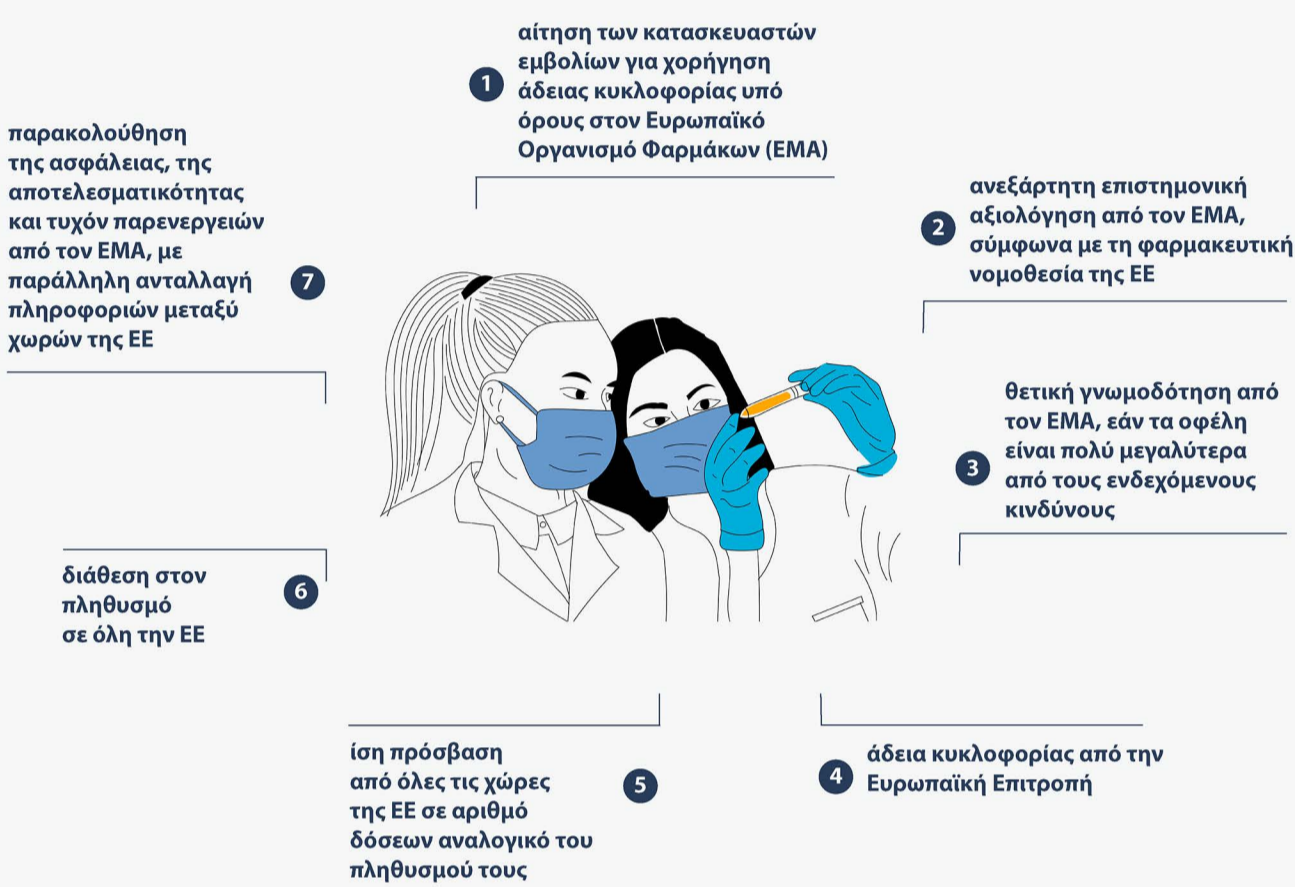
1 αίτηση των κατασκευαστών εμβολίων για χορήγηση άδειας κυκλοφορίας υπό όρους στον Ευρωπαϊκό Οργανισμό Φαρμάκων (EMA)

2 ανεξάρτητη επιστημονική αξιολόγηση από τον EMA, σύμφωνα με τη φαρμακευτική νομοθεσία της ΕΕ

3 θετική γνωμοδότηση από τον EMA, εάν τα οφέλη είναι πολύ μεγαλύτερα από τους ενδεχόμενους κινδύνους

4 άδεια κυκλοφορίας από την Ευρωπαϊκή Επιτροπή

5 ίση πρόσβαση από όλες τις χώρες της ΕΕ σε αριθμό δόσεων αναλογικό του πληθυσμού τους

6 διάθεση στον πληθυσμό σε όλη την ΕΕ

7 παρακολούθηση της ασφάλειας, της αποτελεσματικότητας και τυχόν παρενεργειών από τον EMA, με παράλληλη ανταλλαγή πληροφοριών μεταξύ χωρών της ΕΕ